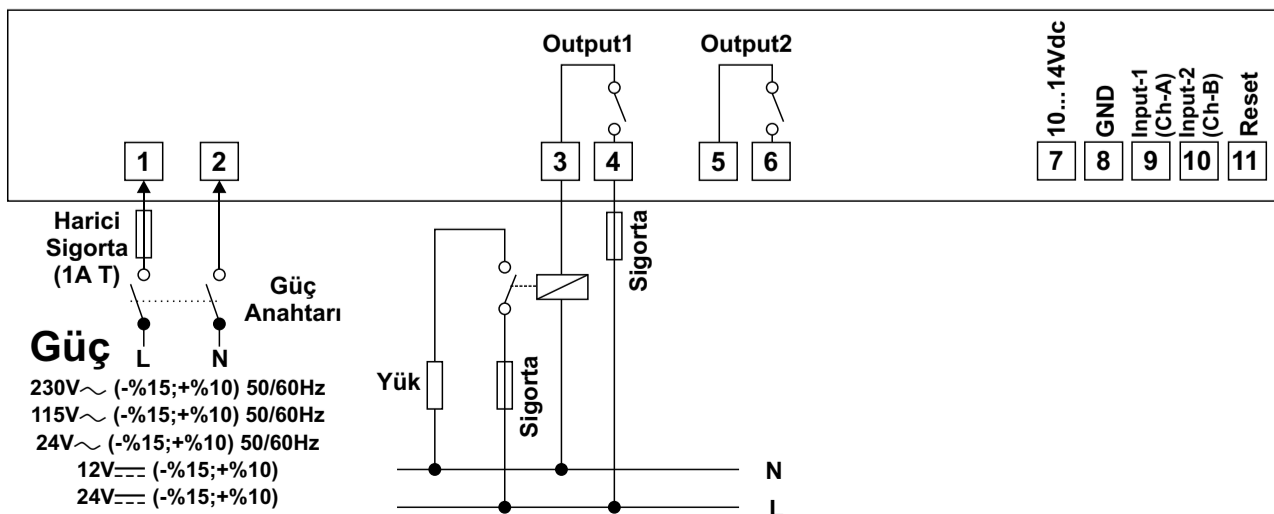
Output1
Output2
10...14Vdc
GND
Input-1 (Ch-A)
Input-2 (Ch-B)
Reset

1 2 3 4 5 6 7 8 9 10 11

Harici Sigorta (1A T)
Güç Anahtarı
Sigorta
Yük
Sigorta

Güç
L N
230V$\sim$ (-%15;+%10) 50/60Hz
115V$\sim$ (-%15;+%10) 50/60Hz
24V$\sim$ (-%15;+%10) 50/60Hz
12V$\eqcirc$ (-%15;+%10)
24V$\eqcirc$ (-%15;+%10)

N
L